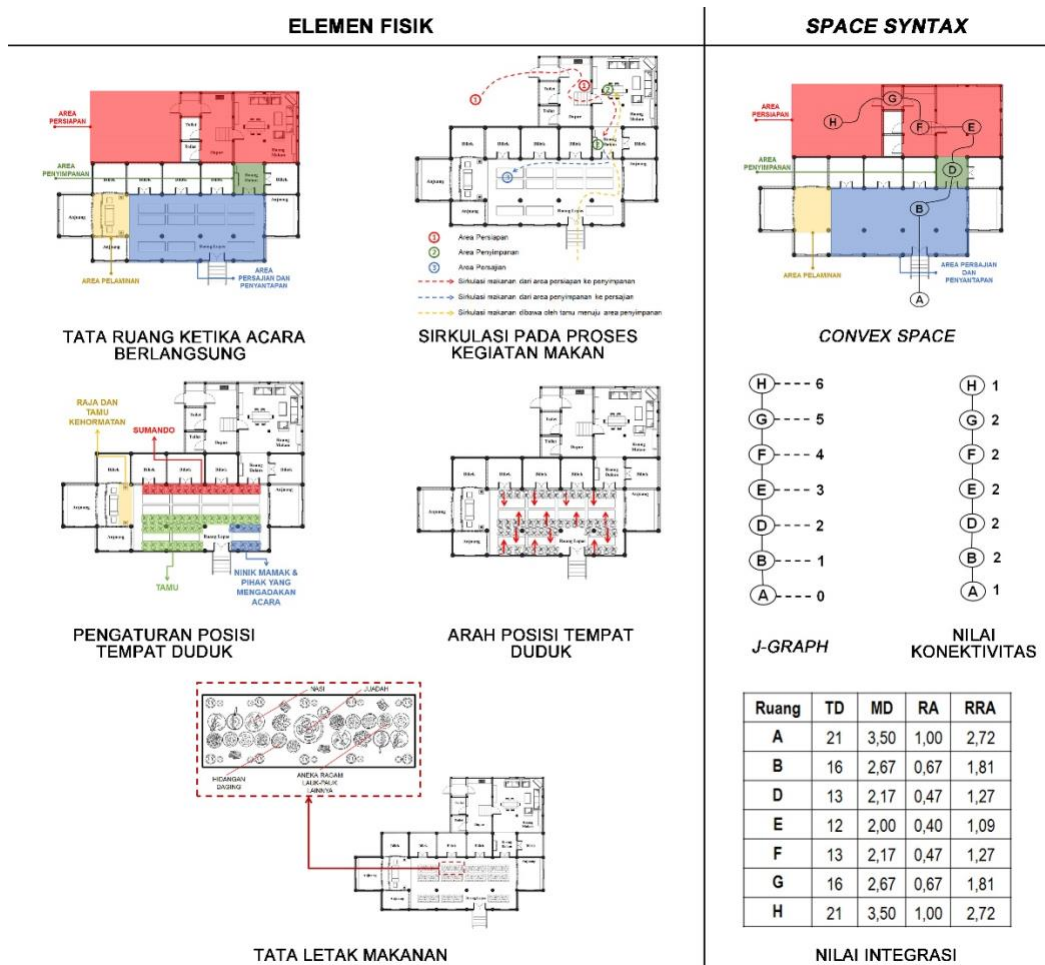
ELEMEN FISIK

AREA PERSIAPAN

AREA PENYIMPANAN

AREA PELAMINAN

AREA PERSAJIAN DAN PENYANTAPAN

TATA RUANG KETIKA ACARA BERLANGSUNG

1 Area Persiapan
2 Area Penyimpanan
3 Area Persajian
Sirkulasi makanan dari area persiapan ke penyimpanan
Sirkulasi makanan dari area penyimpanan ke persajian
Sirkulasi makanan dibawa oleh tamu menuju area penyimpanan

SIRKULASI PADA PROSES KEGIATAN MAKAN

RAJA DAN TAMU KEHORMATAN

SUMANDO

TAMU

NINIK MAMAK & PIHAK YANG MENGADAKAN ACARA

PENGATURAN POSISI TEMPAT DUDUK

ARAH POSISI TEMPAT DUDUK

NASI

JUADAH

HIDANGAN DAGING

ANEKA RAGAM LAUK-PAUK LAINNYA

TATA LETAK MAKANAN

SPACE SYNTAX

AREA PERSIAPAN

AREA PENYIMPANAN

AREA PELAMINAN

AREA PERSAJIAN DAN PENYANTAPAN

H G F E D B A

CONVEX SPACE

H ---- 6
G ---- 5
F ---- 4
E ---- 3
D ---- 2
B ---- 1
A ---- 0

H 1
G 2
F 2
E 2
D 2
B 2
A 1

J-GRAPH

NILAI KONEKTIVITAS

| Ruang | TD | MD | RA | RRA |
|---|---|---|---|---|
| A | 21 | 3,50 | 1,00 | 2,72 |
| B | 16 | 2,67 | 0,67 | 1,81 |
| D | 13 | 2,17 | 0,47 | 1,27 |
| E | 12 | 2,00 | 0,40 | 1,09 |
| F | 13 | 2,17 | 0,47 | 1,27 |
| G | 16 | 2,67 | 0,67 | 1,81 |
| H | 21 | 3,50 | 1,00 | 2,72 |

NILAI INTEGRASI